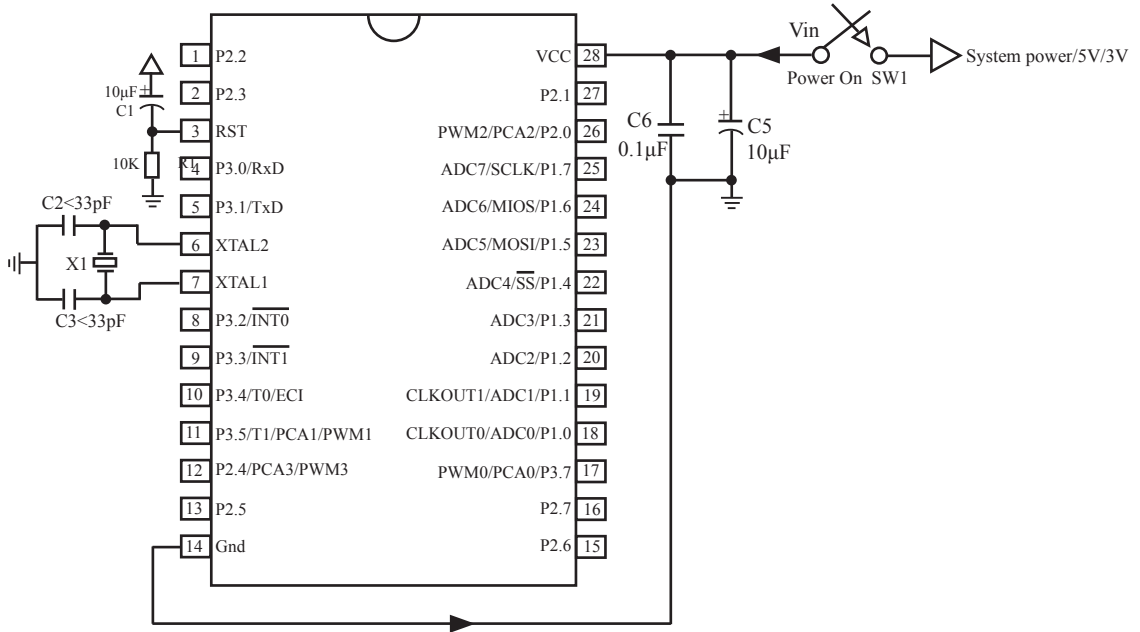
Vin
Power On SW1
System power/5V/3V
10μF
C1
10K
R1
C2<33pF
X1
C3<33pF
C6
0.1μF
C5
10μF

1 P2.2
2 P2.3
3 RST
4 P3.0/RxD
5 P3.1/TxD
6 XTAL2
7 XTAL1
8 P3.2/$\overline{INT0}$
9 P3.3/$\overline{INT1}$
10 P3.4/T0/ECI
11 P3.5/T1/PCA1/PWM1
12 P2.4/PCA3/PWM3
13 P2.5
14 Gnd

VCC 28
P2.1 27
PWM2/PCA2/P2.0 26
ADC7/SCLK/P1.7 25
ADC6/MIOS/P1.6 24
ADC5/MOSI/P1.5 23
ADC4/$\overline{SS}$/P1.4 22
ADC3/P1.3 21
ADC2/P1.2 20
CLKOUT1/ADC1/P1.1 19
CLKOUT0/ADC0/P1.0 18
PWM0/PCA0/P3.7 17
P2.7 16
P2.6 15